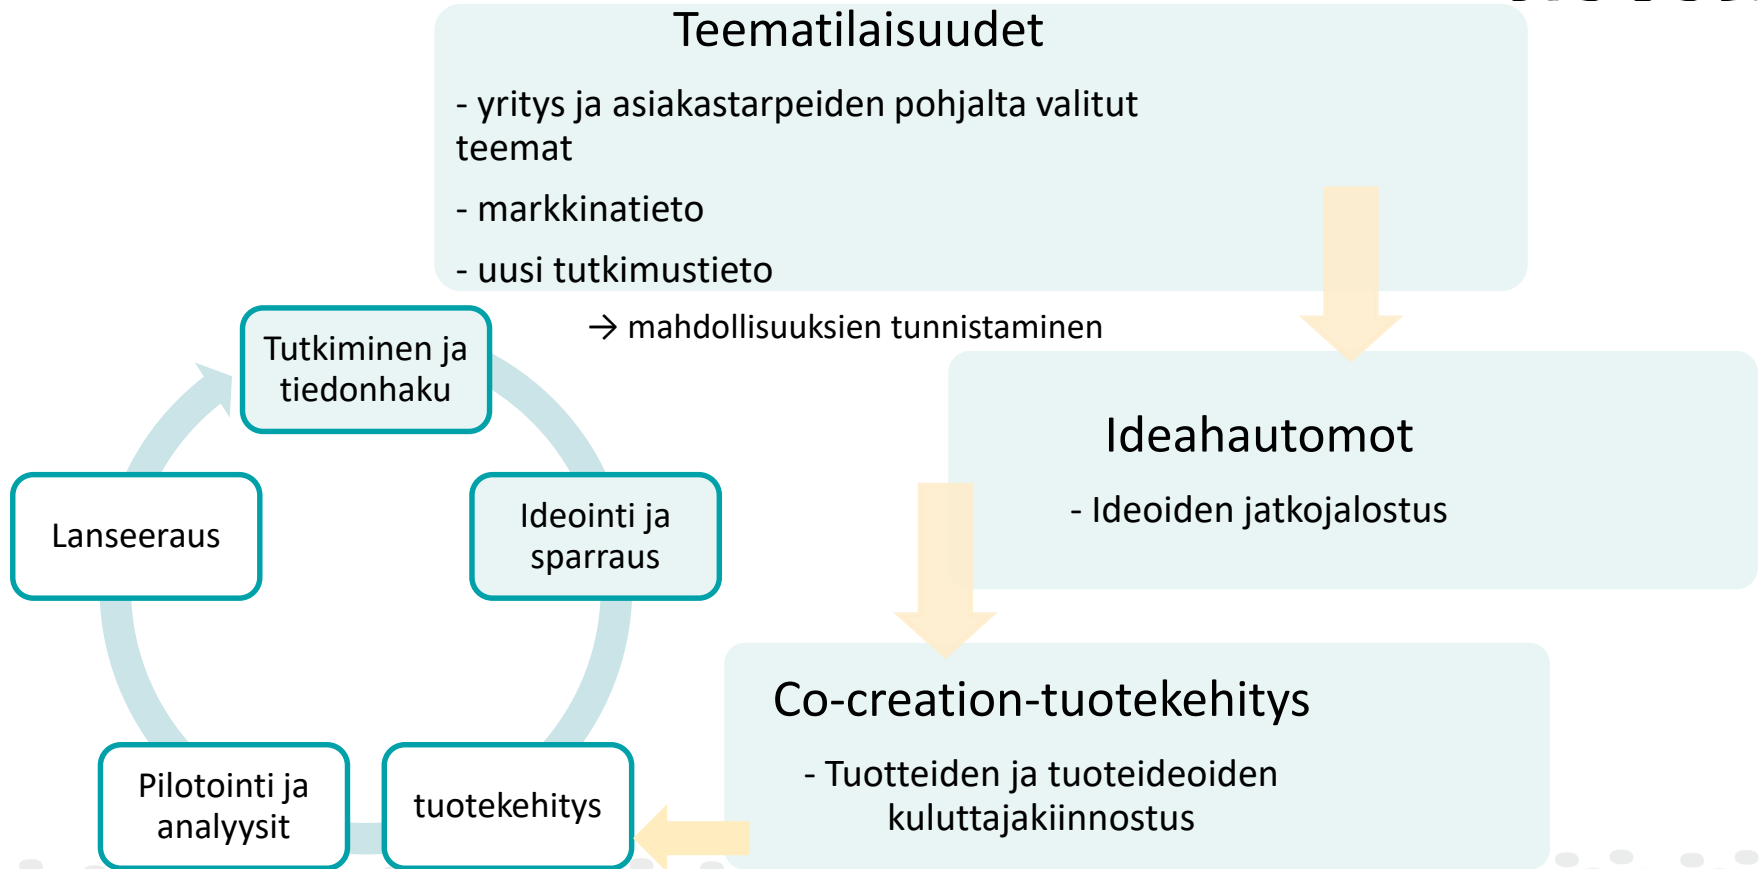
Teematilaisuudet

- yritys ja asiakastarpeiden pohjalta valitut teemat

- markkinatieto

- uusi tutkimustieto

→ mahdollisuuksien tunnistaminen

Ideahautomot

- Ideoiden jatkojalostus

Co-creation-tuotekehitys

- Tuotteiden ja tuoteideoiden kuluttajakiinnostus

Tutkiminen ja tiedonhaku

Ideointi ja sparraus

tuotekehitys

Pilotointi ja analyysit

Lanseeraus